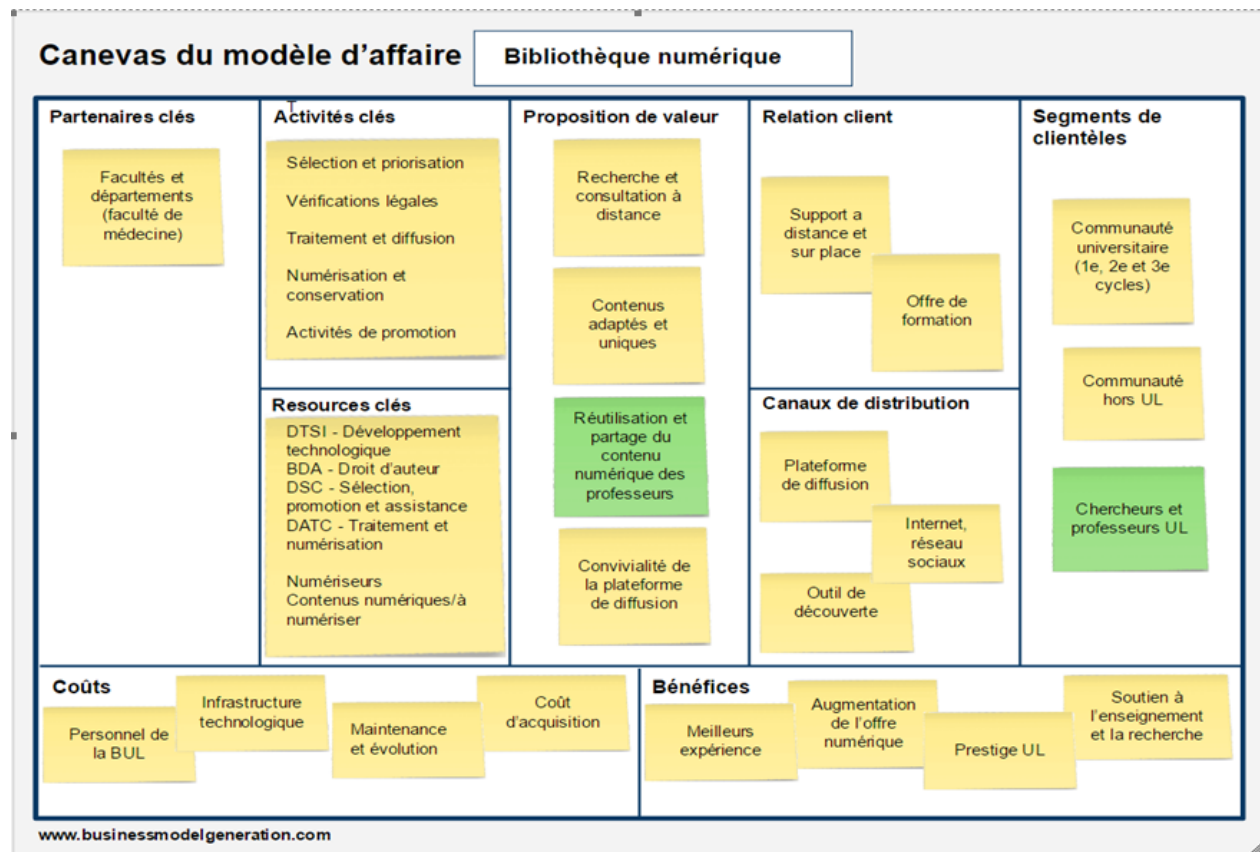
Canevas du modèle d'affaire

Bibliothèque numérique

Partenaires clés

Facultés et départements (faculté de médecine)

Activités clés

Sélection et priorisation

Vérifications légales

Traitement et diffusion

Numérisation et conservation

Activités de promotion

Resources clés

DTSI - Développement technologique
BDA - Droit d'auteur
DSC - Sélection, promotion et assistance
DATC - Traitement et numérisation

Numériseurs
Contenus numériques/à numériser

Proposition de valeur

Recherche et consultation à distance

Contenus adaptés et uniques

Réutilisation et partage du contenu numérique des professeurs

Convivialité de la plateforme de diffusion

Relation client

Support a distance et sur place

Offre de formation

Canaux de distribution

Plateforme de diffusion

Internet, réseau sociaux

Outil de découverte

Segments de clientèles

Communauté universitaire (1e, 2e et 3e cycles)

Communauté hors UL

Chercheurs et professeurs UL

Coûts

Personnel de la BUL

Infrastructure technologique

Maintenance et évolution

Coût d'acquisition

Bénéfices

Meilleurs expérience

Augmentation de l'offre numérique

Prestige UL

Soutien à l'enseignement et la recherche

www.businessmodelgeneration.com